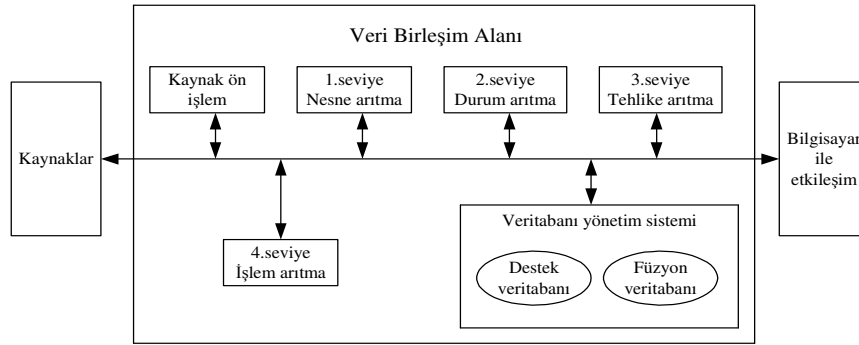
Veri Birleşim Alanı

Kaynak ön işlem

1.seviye Nesne arıtma

2.seviye Durum arıtma

3.seviye Tehlike arıtma

Kaynaklar

Bilgisayar ile etkileşim

4.seviye İşlem arıtma

Veritabanı yönetim sistemi

Destek veritabanı

Füzyon veritabanı